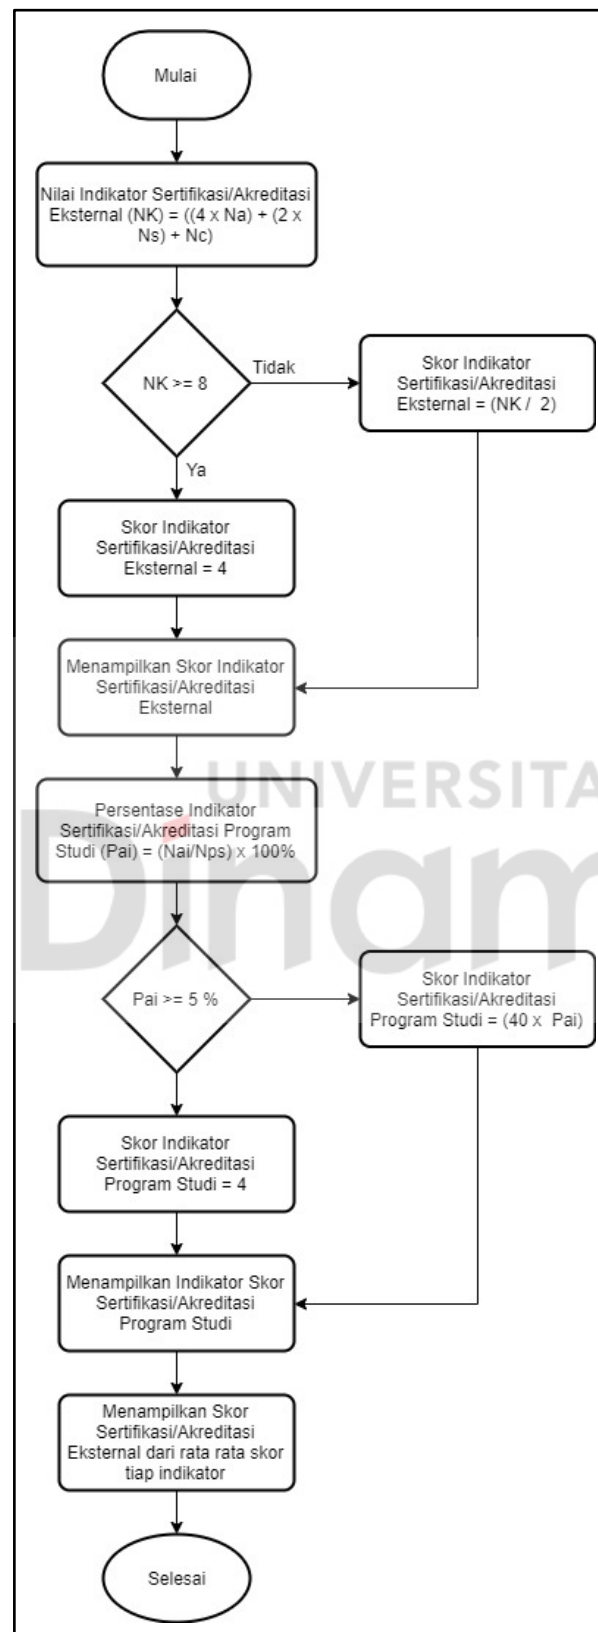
Mulai

Nilai Indikator Sertifikasi/Akreditasi Eksternal (NK) = ((4 x Na) + (2 x Ns) + Nc)

NK >= 8

Tidak

Skor Indikator Sertifikasi/Akreditasi Eksternal = (NK / 2)

Ya

Skor Indikator Sertifikasi/Akreditasi Eksternal = 4

Menampilkan Skor Indikator Sertifikasi/Akreditasi Eksternal

UNIVERSITA

Persentase Indikator Sertifikasi/Akreditasi Program Studi (Pai) = (Nai/Nps) x 100%

Dinam

Pai >= 5 %

Skor Indikator Sertifikasi/Akreditasi Program Studi = (40 x Pai)

Skor Indikator Sertifikasi/Akreditasi Program Studi = 4

Menampilkan Indikator Skor Sertifikasi/Akreditasi Program Studi

Menampilkan Skor Sertifikasi/Akreditasi Eksternal dari rata rata skor tiap indikator

Selesai